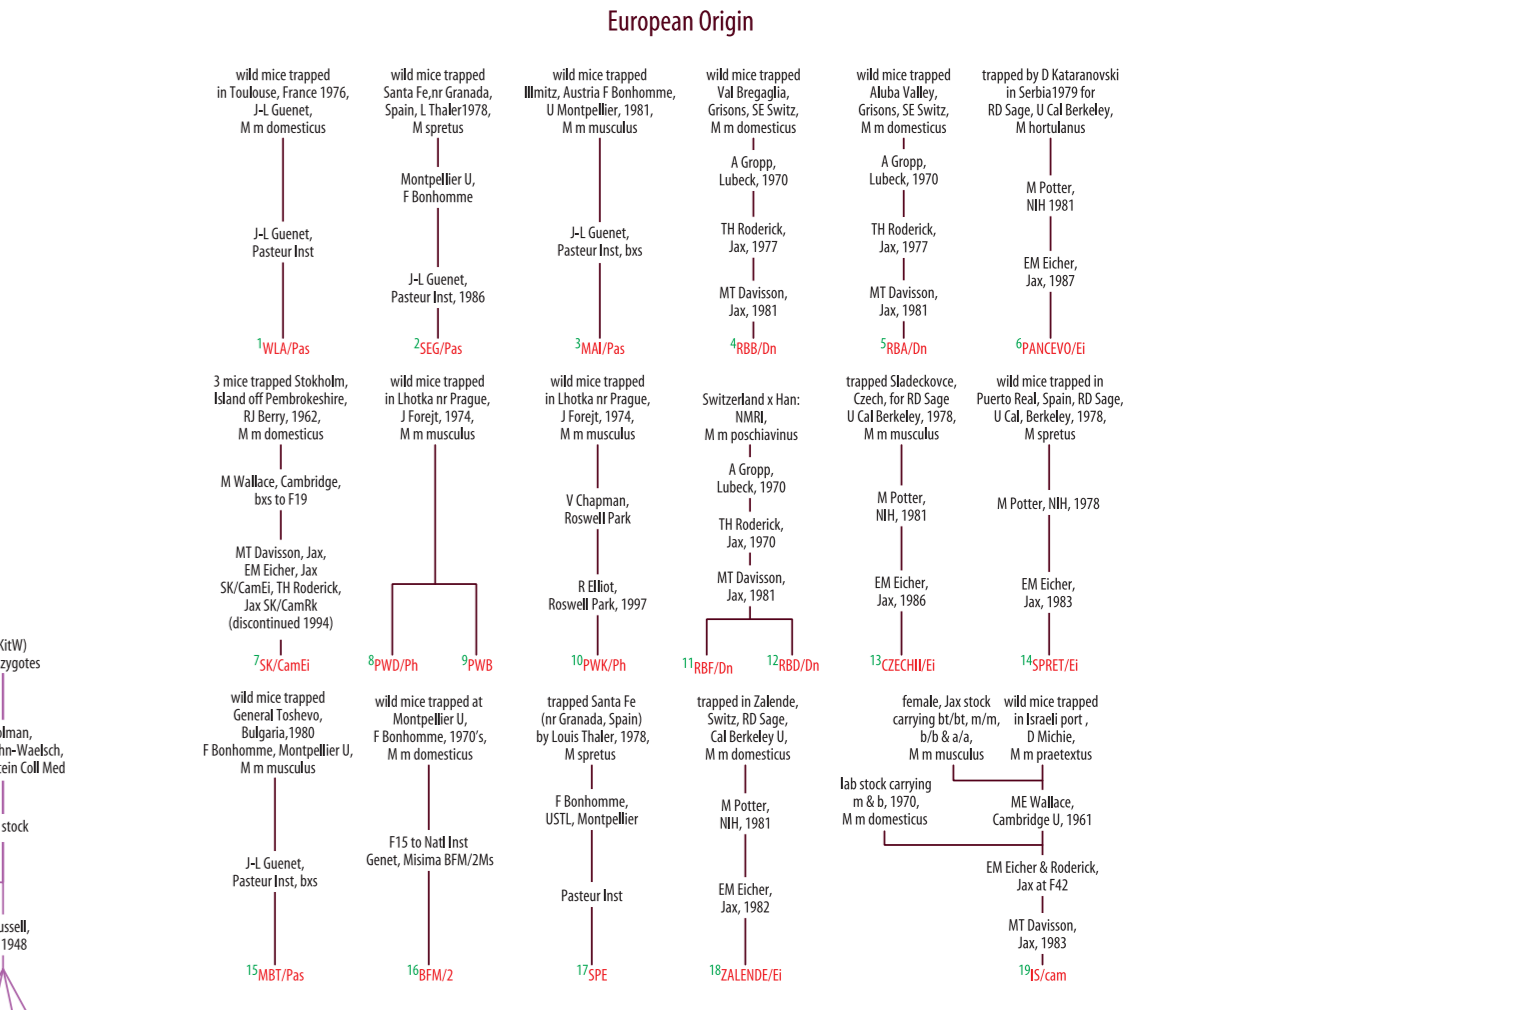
European Origin

wild mice trapped in Toulouse, France 1976, J-L Guenet, M m domesticus

J-L Guenet, Pasteur Inst

$^{1}$WLA/Pas

wild mice trapped Santa Fe,nr Granada, Spain, L Thaler1978, M spretus

Montpellier U, F Bonhomme

J-L Guenet, Pasteur Inst, 1986

$^{2}$SEG/Pas

wild mice trapped Illmitz, Austria F Bonhomme, U Montpellier, 1981, M m musculus

J-L Guenet, Pasteur Inst, bxs

$^{3}$MAI/Pas

wild mice trapped Val Bregaglia, Grisons, SE Switz, M m domesticus

A Gropp, Lubeck, 1970

TH Roderick, Jax, 1977

MT Davisson, Jax, 1981

$^{4}$RBB/Dn

wild mice trapped Aluba Valley, Grisons, SE Switz, M m domesticus

A Gropp, Lubeck, 1970

TH Roderick, Jax, 1977

MT Davisson, Jax, 1981

$^{5}$RBA/Dn

trapped by D Kataranovski in Serbia1979 for RD Sage, U Cal Berkeley, M hortulanus

M Potter, NIH 1981

EM Eicher, Jax, 1987

$^{6}$PANCEVO/Ei

3 mice trapped Stokholm, Island off Pembrokeshire, RJ Berry, 1962, M m domesticus

M Wallace, Cambridge, bxs to F19

MT Davisson, Jax, EM Eicher, Jax SK/CamEi, TH Roderick, Jax SK/CamRk (discontinued 1994)

$^{7}$SK/CamEi

wild mice trapped in Lhotka nr Prague, J Forejt, 1974, M m musculus

$^{8}$PWD/Ph

$^{9}$PWB

wild mice trapped in Lhotka nr Prague, J Forejt, 1974, M m musculus

V Chapman, Roswell Park

R Elliot, Roswell Park, 1997

$^{10}$PWK/Ph

Switzerland x Han: NMRI, M m poschiavinus

A Gropp, Lubeck, 1970

TH Roderick, Jax, 1970

MT Davisson, Jax, 1981

$^{11}$RBF/Dn

$^{12}$RBD/Dn

trapped Sladeckovce, Czech, for RD Sage U Cal Berkeley, 1978, M m musculus

M Potter, NIH, 1981

EM Eicher, Jax, 1986

$^{13}$CZECHII/Ei

wild mice trapped in Puerto Real, Spain, RD Sage, U Cal, Berkeley, 1978, M spretus

M Potter, NIH, 1978

EM Eicher, Jax, 1983

$^{14}$SPRET/Ei

(itW) zygotes

lman, hn-Waelsch, ein Coll Med

stock

ussell, 1948

wild mice trapped General Toshevo, Bulgaria,1980 F Bonhomme, Montpellier U, M m musculus

J-L Guenet, Pasteur Inst, bxs

$^{15}$MBT/Pas

wild mice trapped at Montpellier U, F Bonhomme, 1970's, M m domesticus

F15 to Natl Inst Genet, Misima BFM/2Ms

$^{16}$BFM/2

trapped Santa Fe (nr Granada, Spain) by Louis Thaler, 1978, M spretus

F Bonhomme, USTL, Montpellier

Pasteur Inst

$^{17}$SPE

trapped in Zalende, Switz, RD Sage, Cal Berkeley U, M m domesticus

M Potter, NIH, 1981

EM Eicher, Jax, 1982

$^{18}$ZALENDE/Ei

female, Jax stock carrying bt/bt, m/m, b/b & a/a, M m musculus

wild mice trapped in Israeli port , D Michie, M m praetextus

lab stock carrying m & b, 1970, M m domesticus

ME Wallace, Cambridge U, 1961

EM Eicher & Roderick, Jax at F42

MT Davisson, Jax, 1983

$^{19}$IS/cam